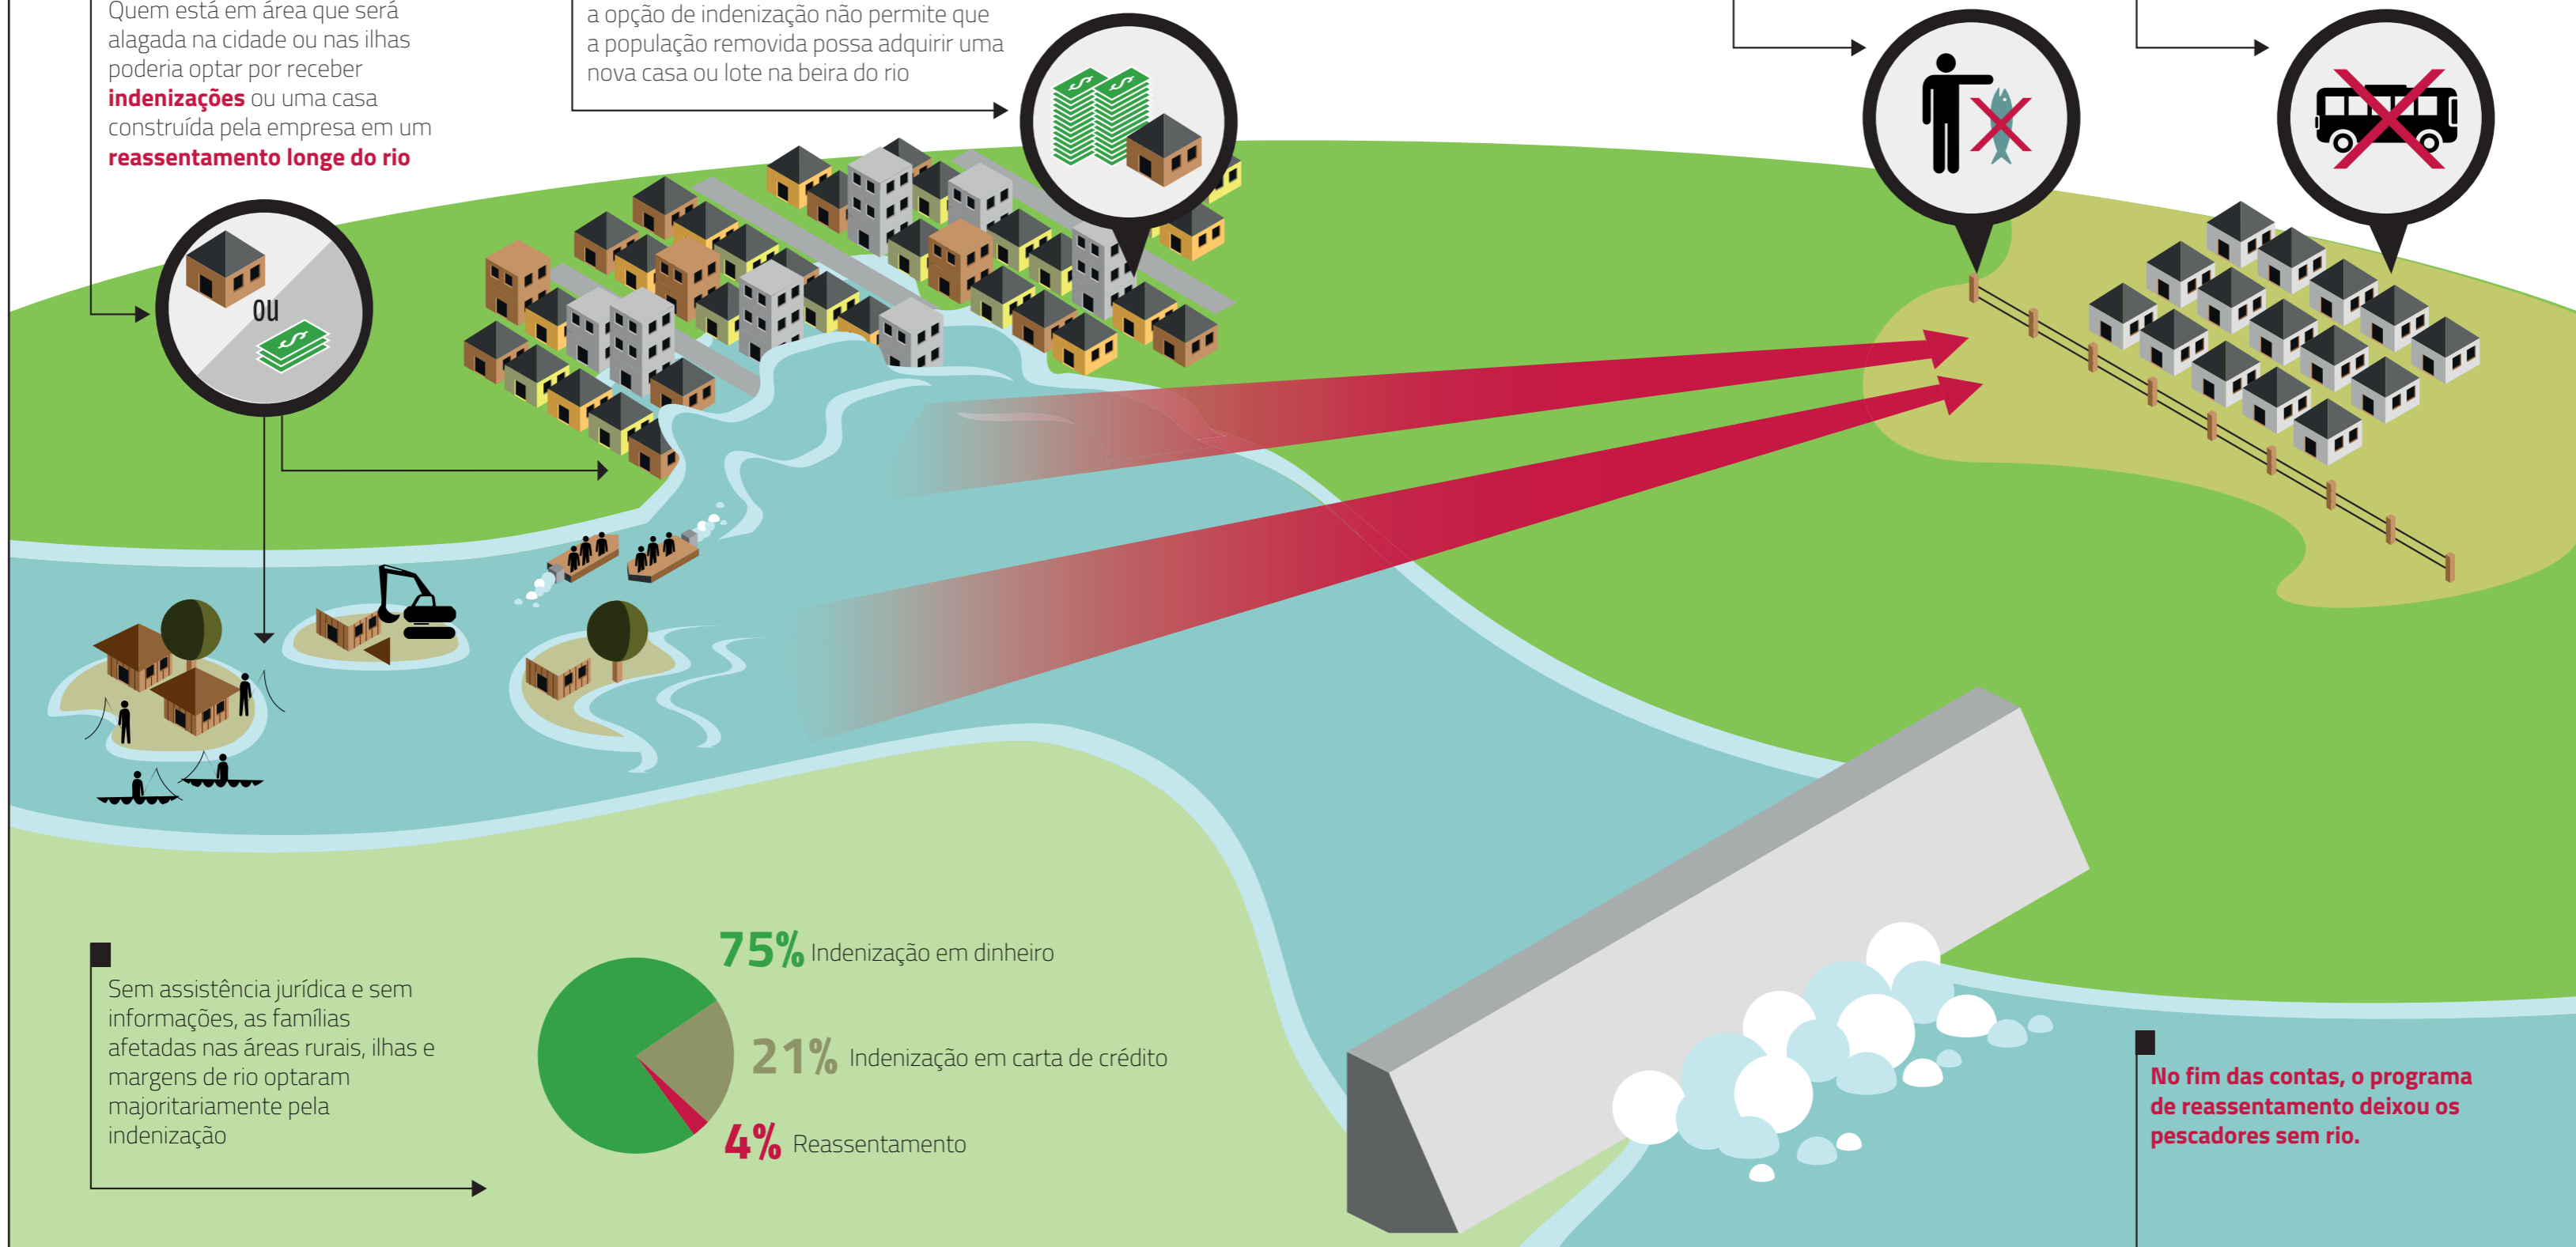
Quem está em área que será alagada na cidade ou nas ilhas poderia optar por receber **indenizações** ou uma casa construída pela empresa em um **reassentamento longe do rio**

a opção de indenização não permite que a população removida possa adquirir uma nova casa ou lote na beira do rio

ou

Sem assistência jurídica e sem informações, as famílias afetadas nas áreas rurais, ilhas e margens de rio optaram majoritariamente pela indenização

75% Indenização em dinheiro

21% Indenização em carta de crédito

4% Reassentamento

No fim das contas, o programa de reassentamento deixou os pescadores sem rio.